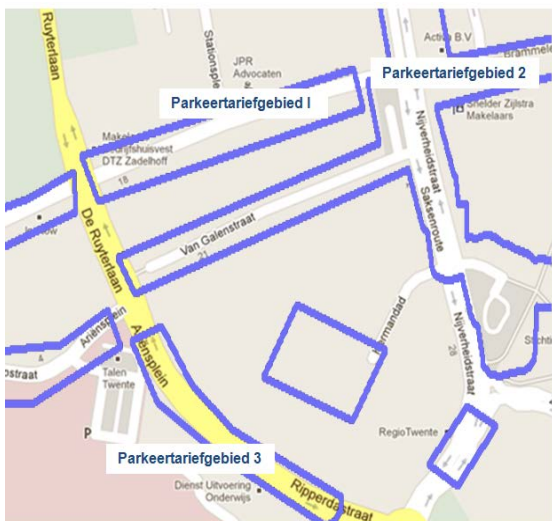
Ruyterlaan
Stationsplein
JPR Advocaten
Action B.V.
Brammel
Parkeertariefgebied 2
Parkeertariefgebied I
Makel
Bedrijfshuisvest
DTZ Zadelhoff
18
Nijverheidstraat
Saksenroute
Shelder Zijlstra Makelaars
De Ruyterlaan
Van Galenstraat
21
Hermandad
Ariënsplein
Ariënsplein
straat
Talen Twente
Nijverheidstraat
28
Sticht
RegioTwente
P
Parkeertariefgebied 3
Dienst Uitvoering Onderwijs
Ripperdastraat